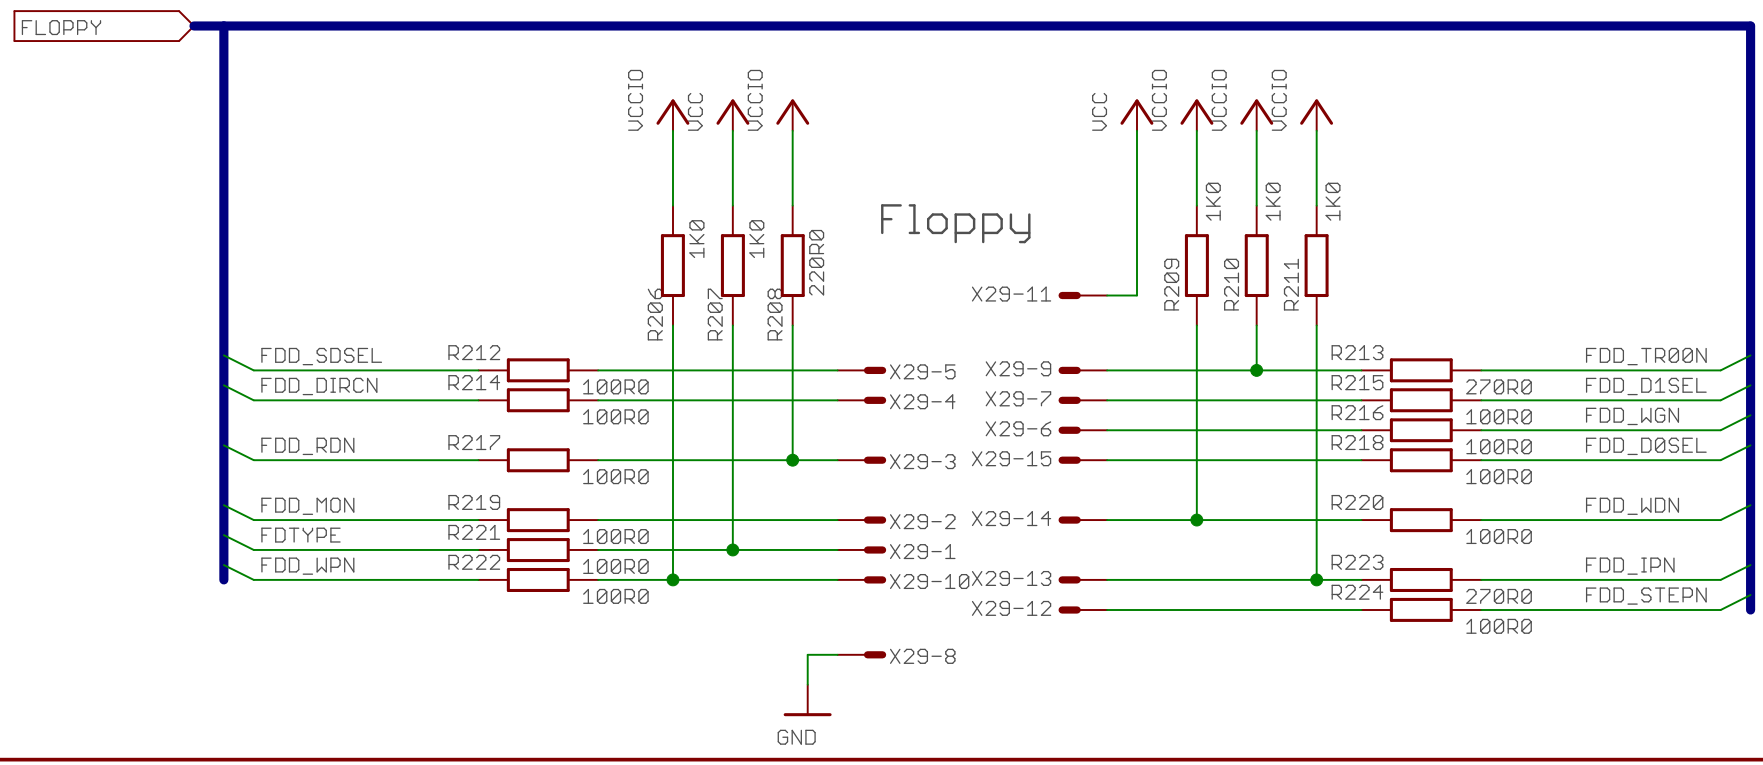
FLOPPY

VCCIO VCC VCCIO

VCC VCCIO VCCIO VCCIO

Floppy

1K0 1K0 220R0

R206 R207 R208

X29-11

1K0 1K0 1K0

R209 R210 R211

FDD_SDSEL R212 X29-5
FDD_DIRCN R214 100R0 X29-4
100R0
FDD_RDN R217 X29-3
100R0
FDD_MON R219 X29-2
FDTYPE R221 100R0 X29-1
FDD_WPN R222 100R0 X29-10
100R0

X29-9 R213 FDD_TR00N
X29-7 R215 270R0 FDD_D1SEL
X29-6 R216 100R0 FDD_WGN
X29-15 R218 100R0 FDD_D0SEL
100R0
X29-14 R220 FDD_WDN
100R0
X29-13 R223 FDD_IPN
X29-12 R224 270R0 FDD_STEPN
100R0

X29-8

GND